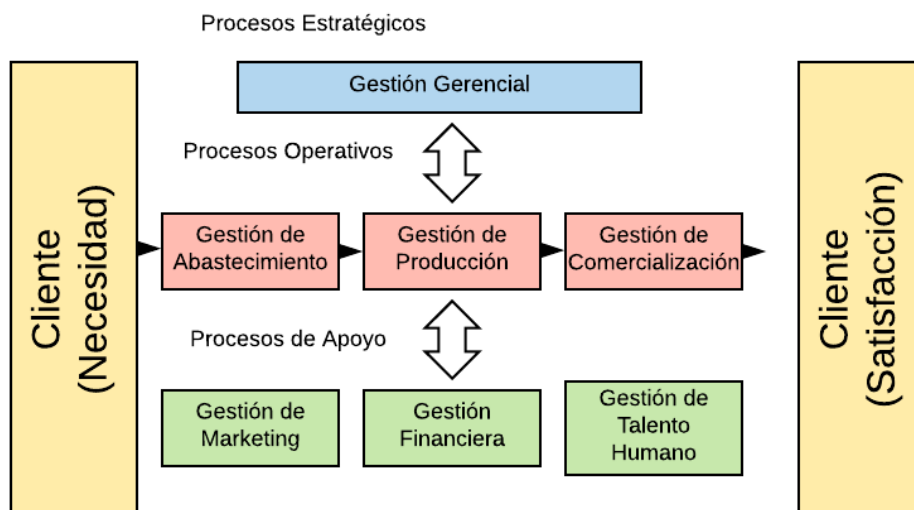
Procesos Estratégicos

Cliente (Necesidad)

Gestión Gerencial

Procesos Operativos

Gestión de Abastecimiento

Gestión de Producción

Gestión de Comercialización

Procesos de Apoyo

Gestión de Marketing

Gestión Financiera

Gestión de Talento Humano

Cliente (Satisfacción)